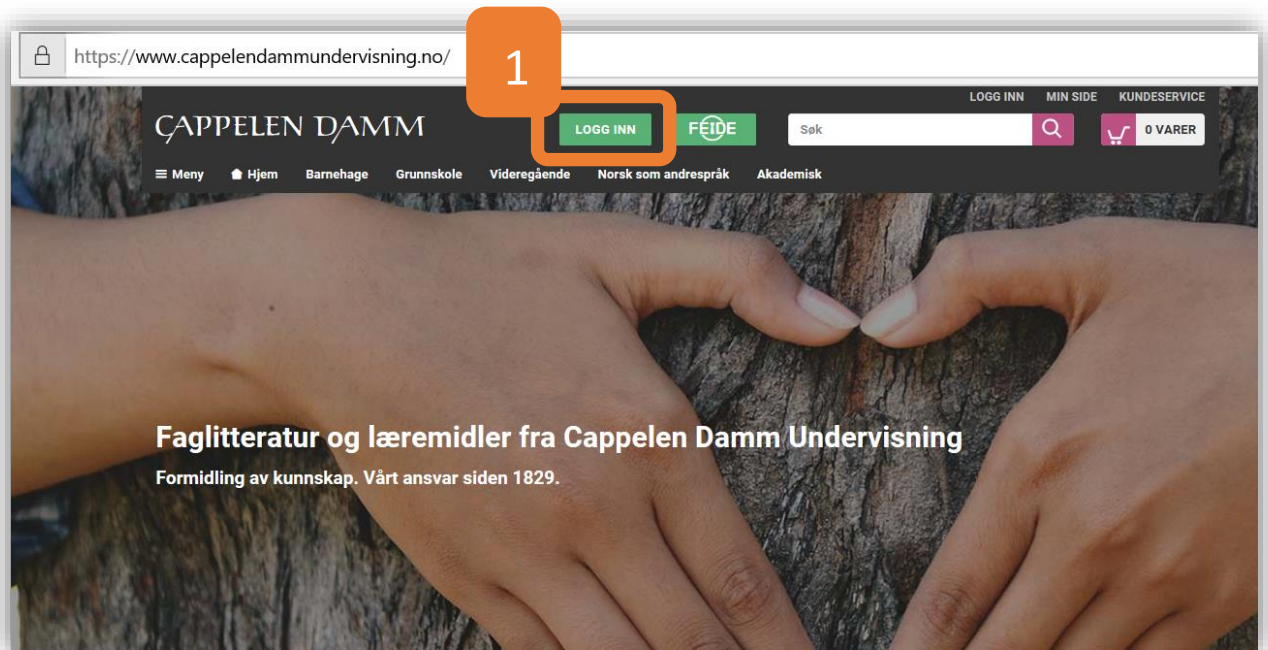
https://www.cappelendammundervisning.no/

1

LOGG INN MIN SIDE KUNDESERVICE

CAPPELEN DAMM

LOGG INN

FEIDE

Søk

0 VARER

Meny Hjem Barnehage Grunnskole Videregående Norsk som andrespråk Akademisk

Faglitteratur og læremidler fra Cappelen Damm Undervisning

Formidling av kunnskap. Vårt ansvar siden 1829.